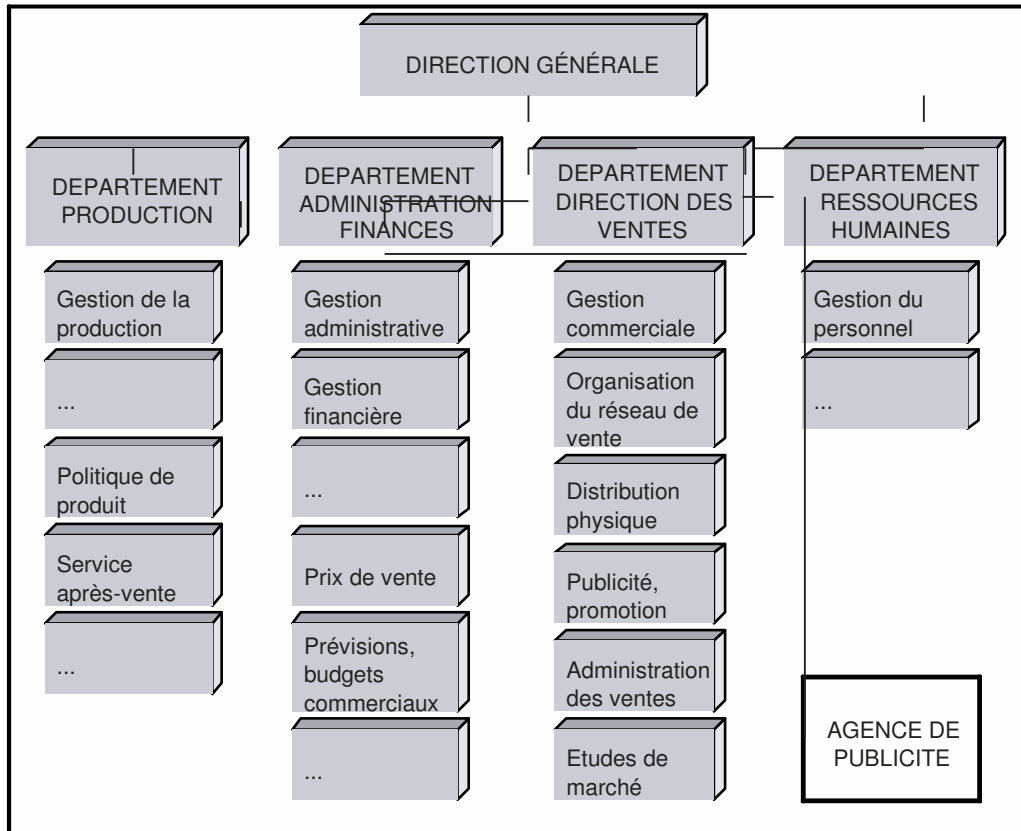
DIRECTION GÉNÉRALE

DEPARTEMENT PRODUCTION

Gestion de la production

...

Politique de produit

Service après-vente

...

DEPARTEMENT ADMINISTRATION FINANCES

Gestion administrative

Gestion financière

...

Prix de vente

Prévisions, budgets commerciaux

...

DEPARTEMENT DIRECTION DES VENTES

Gestion commerciale

Organisation du réseau de vente

Distribution physique

Publicité, promotion

Administration des ventes

Etudes de marché

DEPARTEMENT RESSOURCES HUMAINES

Gestion du personnel

...

AGENCE DE PUBLICITE